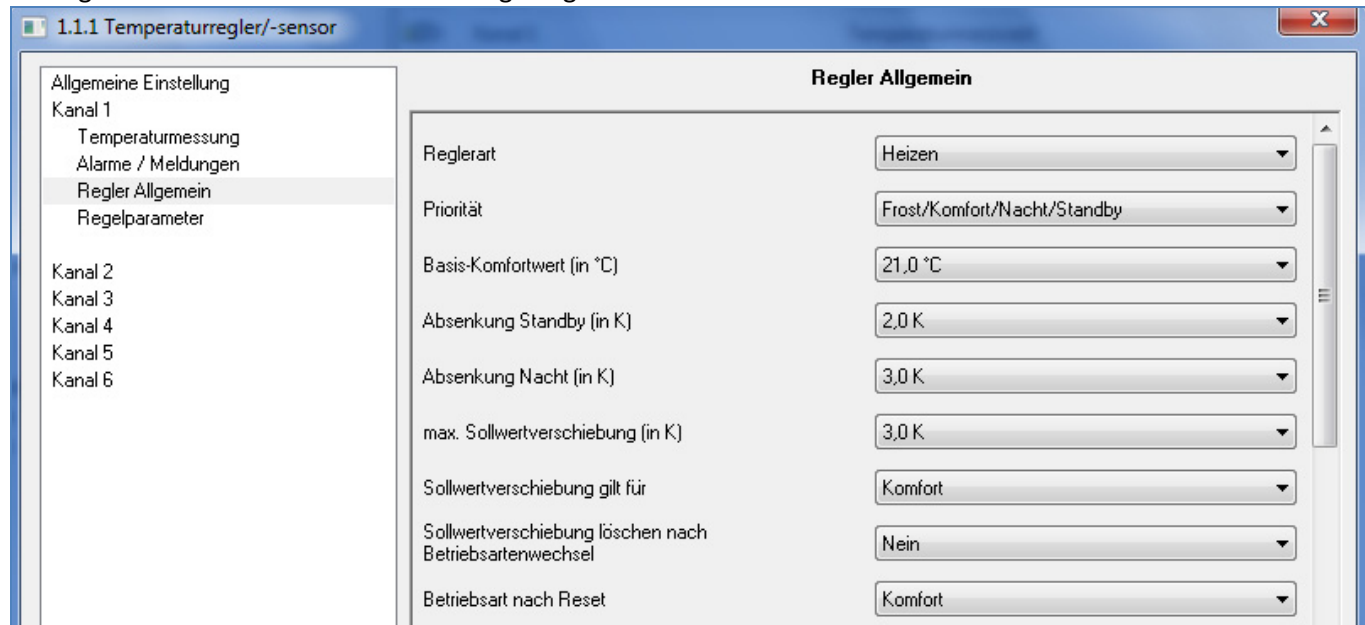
1.1.1 Temperaturregler/-sensor

Allgemeine Einstellung
Kanal 1
Temperaturmessung
Alarme / Meldungen
Regler Allgemein
Regelparameter

Kanal 2
Kanal 3
Kanal 4
Kanal 5
Kanal 6

Regler Allgemein

| | |
|---|---|
| Reglerart | Heizen |
| Priorität | Frost/Komfort/Nacht/Standby |
| Basis-Komfortwert (in °C) | 21,0 °C |
| Absenkung Standby (in K) | 2,0 K |
| Absenkung Nacht (in K) | 3,0 K |
| max. Sollwertverschiebung (in K) | 3,0 K |
| Sollwertverschiebung gilt für | Komfort |
| Sollwertverschiebung löschen nach Betriebsartenwechsel | Nein |
| Betriebsart nach Reset | Komfort |